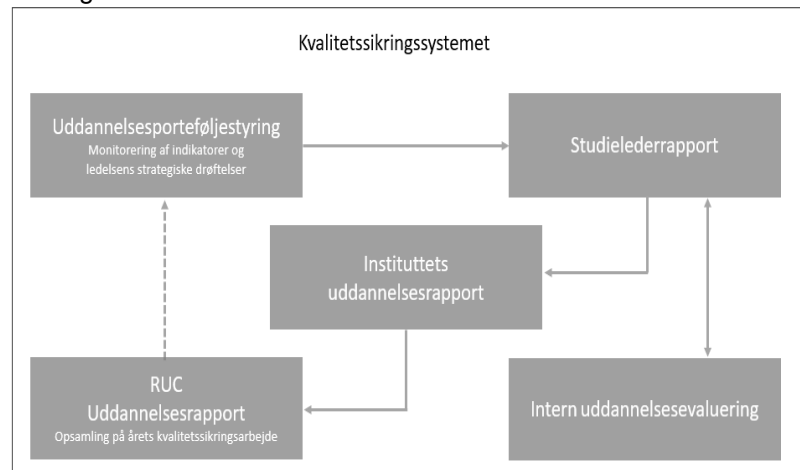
Kvalitetssikringssystemet

Uddannelsesporteføljestyring
Monitorering af indikatorer og ledelsens strategiske drøftelser

Studielederrapport

Instituttets uddannelsesrapport

RUC
Uddannelsesrapport
Opsamling på årets kvalitetssikringsarbejde

Intern uddannelsesevaluering